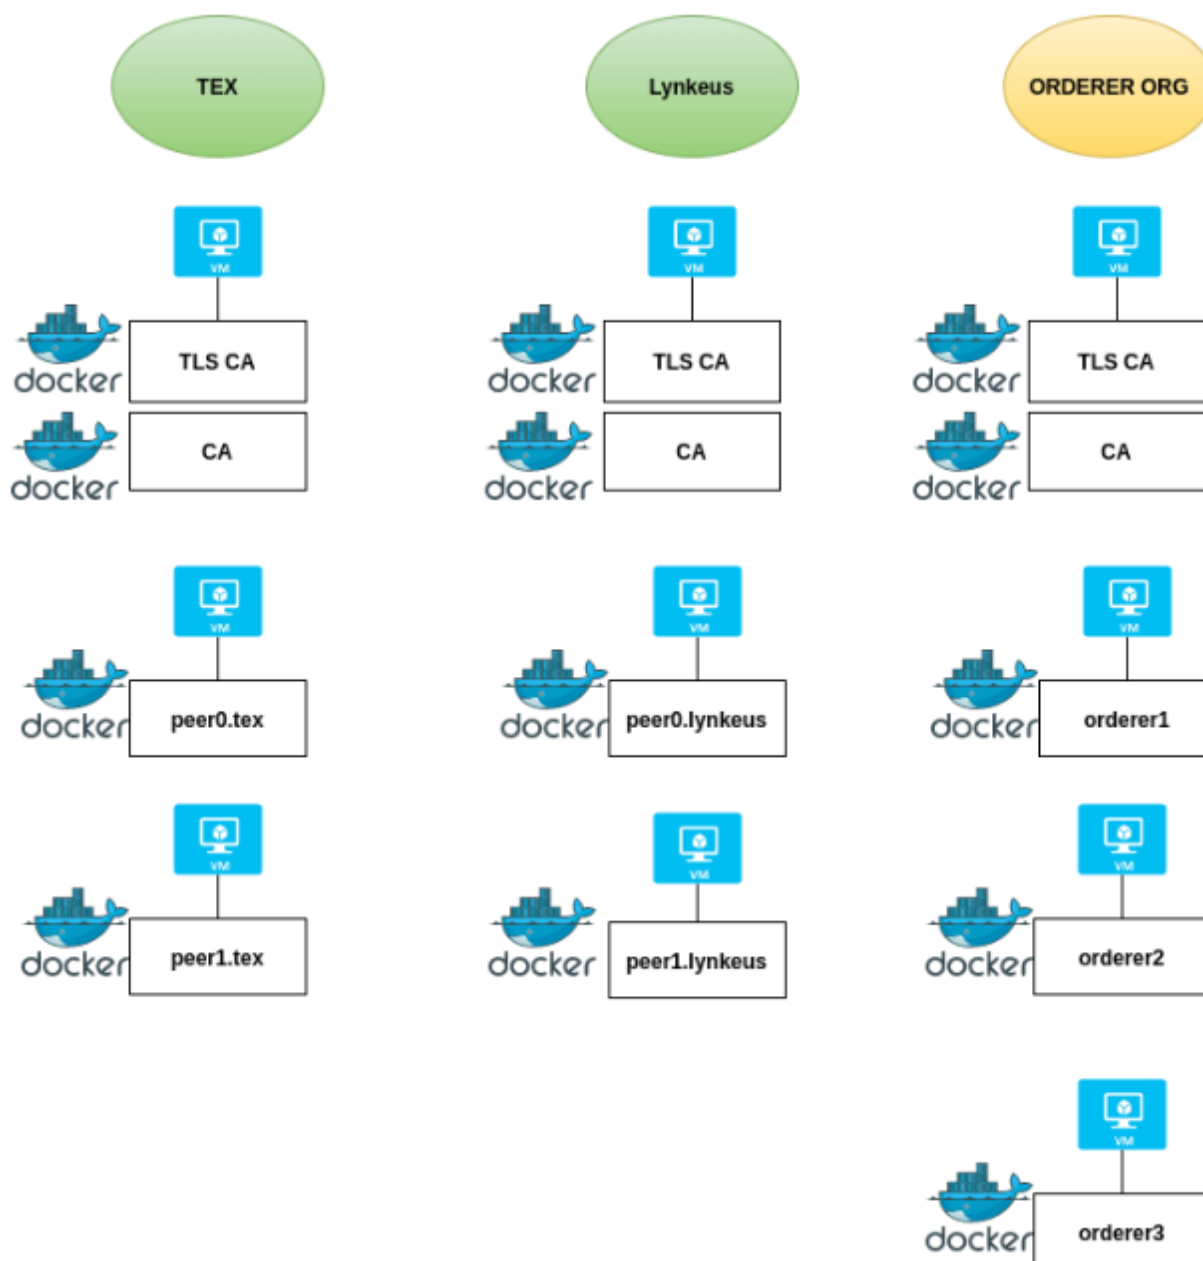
TEX

VM

docker TLS CA

docker CA

VM

docker peer0.tex

VM

docker peer1.tex

Lynkeus

VM

docker TLS CA

docker CA

VM

docker peer0.lynkeus

VM

docker peer1.lynkeus

ORDERER ORG

VM

docker TLS CA

docker CA

VM

docker orderer1

VM

docker orderer2

VM

docker orderer3